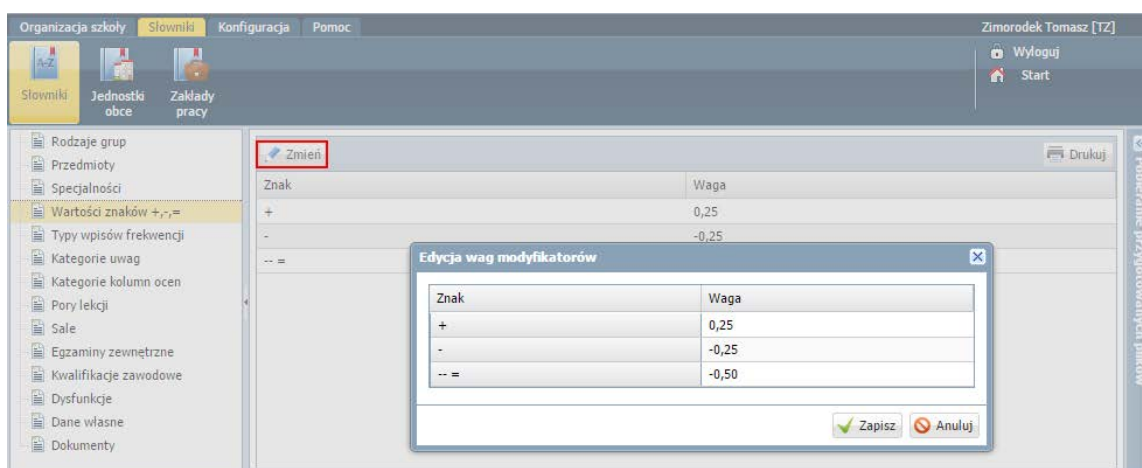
Organizacja szkoły Słowniki Konfiguracja Pomoc

Zimorodek Tomasz [TZ]

A-Z

Słowniki Jednostki obce Zakłady pracy

Wyloguj
Start

Rodzaje grup
Przedmioty
Specjalności
Wartości znaków +,-,=
Typy wpisów frekwencji
Kategorie uwag
Kategorie kolumn ocen
Pory lekcji
Sale
Egzaminy zewnętrzne
Kwalifikacje zawodowe
Dysfunkcje
Dane własne
Dokumenty

Zmień

Drukuj

| Znak | Waga |
|---|---|
| + | 0,25 |
| - | -0,25 |
| -- = | |

Edycja wag modyfikatorów

| Znak | Waga |
|---|---|
| + | 0,25 |
| - | -0,25 |
| -- = | -0,50 |

Zapisz Anuluj

Pobieranie przygotowanych plików